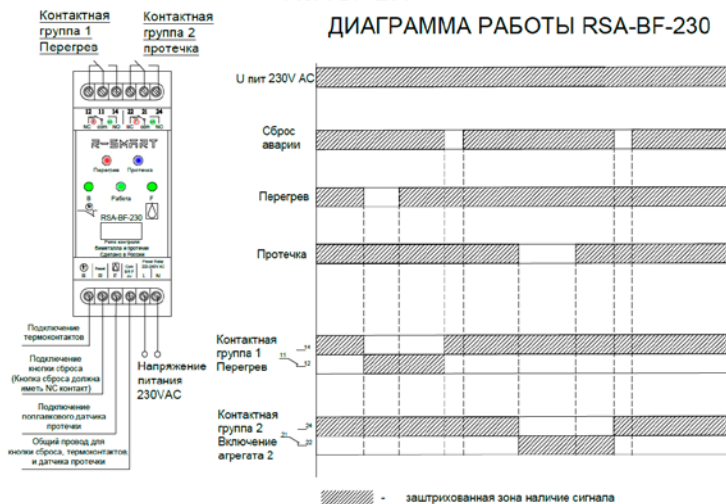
Контактная группа 1 Перегрев

Контактная группа 2 протечка

ДИАГРАММА РАБОТЫ RSA-BF-230

12 11 14 22 21 24

NC com NO NC com NO

R-SMART

Перегрев Протечка

Работа

RSA-BF-230

Реле контроля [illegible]

Сделано в России

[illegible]

Подключение термоконтактов

Подключение кнопки сброса (Кнопка сброса должна иметь NC контакт)

Подключение поплавкового датчика протечки

Общий провод для кнопки сброса, термоконтактов и датчика протечки

Напряжение питания 230VAC

U пит 230V AC

Сброс аварии

Перегрев

Протечка

Контактная группа 1 Перегрев

11 14 12

Контактная группа 2 Включение агрегата 2

21 24 22

- заштрихованная зона наличие сигнала